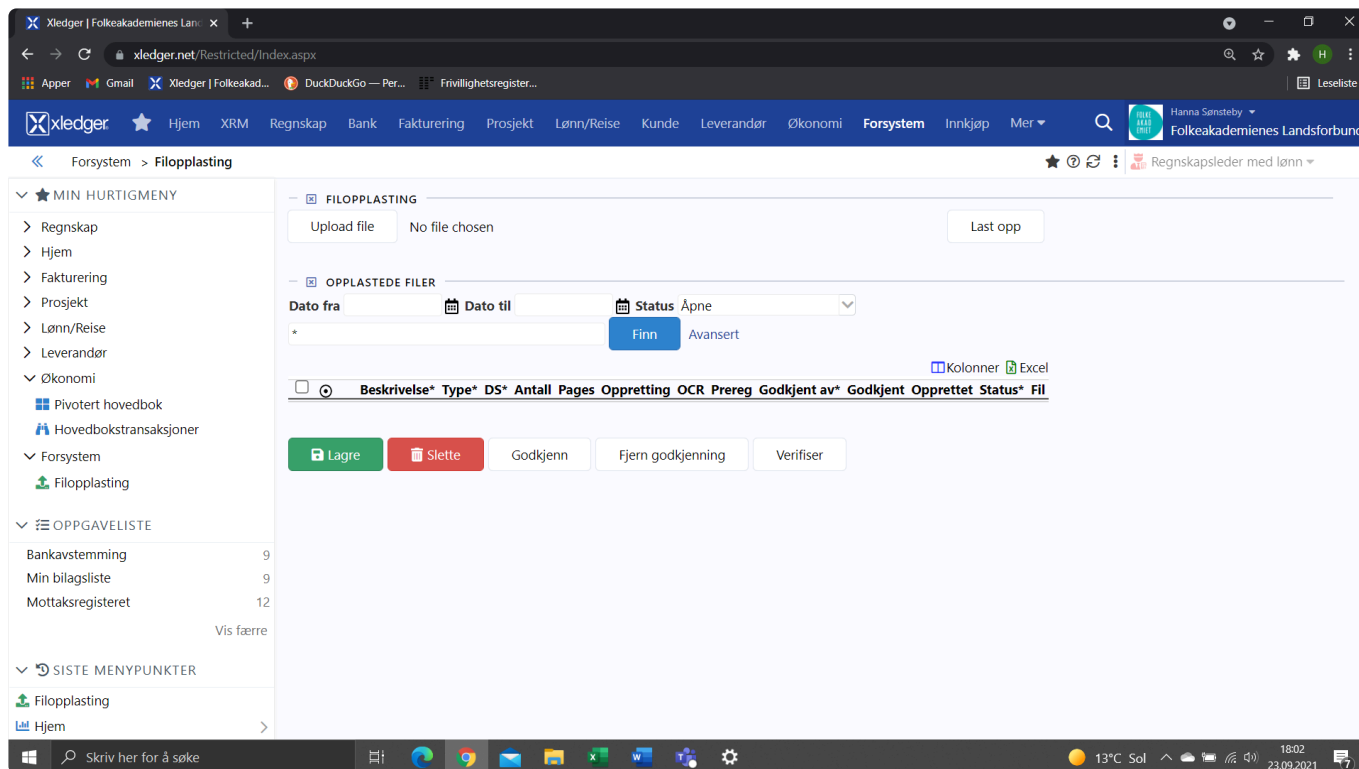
Xledger | Folkeakademienes Lanc ×
+

xledger.net/Restricted/Index.aspx

Apper Gmail Xledger | Folkeakad... DuckDuckGo — Per... Frivillighetsregister...
Leseliste

xledger Hjem XRM Regnskap Bank Fakturering Prosjekt Lønn/Reise Kunde Leverandør Økonomi Forsystem Innkjøp Mer

Hanna Sønsteby
Folkeakademienes Landsforbund

Forsystem > Filopplasting

Regnskapsleder med lønn

MIN HURTIGMENY
Regnskap
Hjem
Fakturering
Prosjekt
Lønn/Reise
Leverandør
Økonomi
Pivotert hovedbok
Hovedbokstransaksjoner
Forsystem
Filopplasting

OPPGAVELISTE
Bankavstemming 9
Min bilagsliste 9
Mottaksregisteret 12
Vis færre

SISTE MENYPUNKTER
Filopplasting
Hjem

FILOPPLASTING
Upload file No file chosen
Last opp

OPPLASTEDE FILER
Dato fra Dato til Status Åpne
*
Finn Avansert

Kolonner Excel

| | | Beskrivelse* | Type* | DS* | Antall | Pages | Oppretting | OCR | Prereg | Godkjent av* | Godkjent | Opprettet | Status* | Fil |
|---|---|---|---|---|---|---|---|---|---|---|---|---|---|---|

Lagre Slette Godkjenn Fjern godkjenning Verifiser

Skriv her for å søke
13°C Sol
18:02
23.09.2021
7